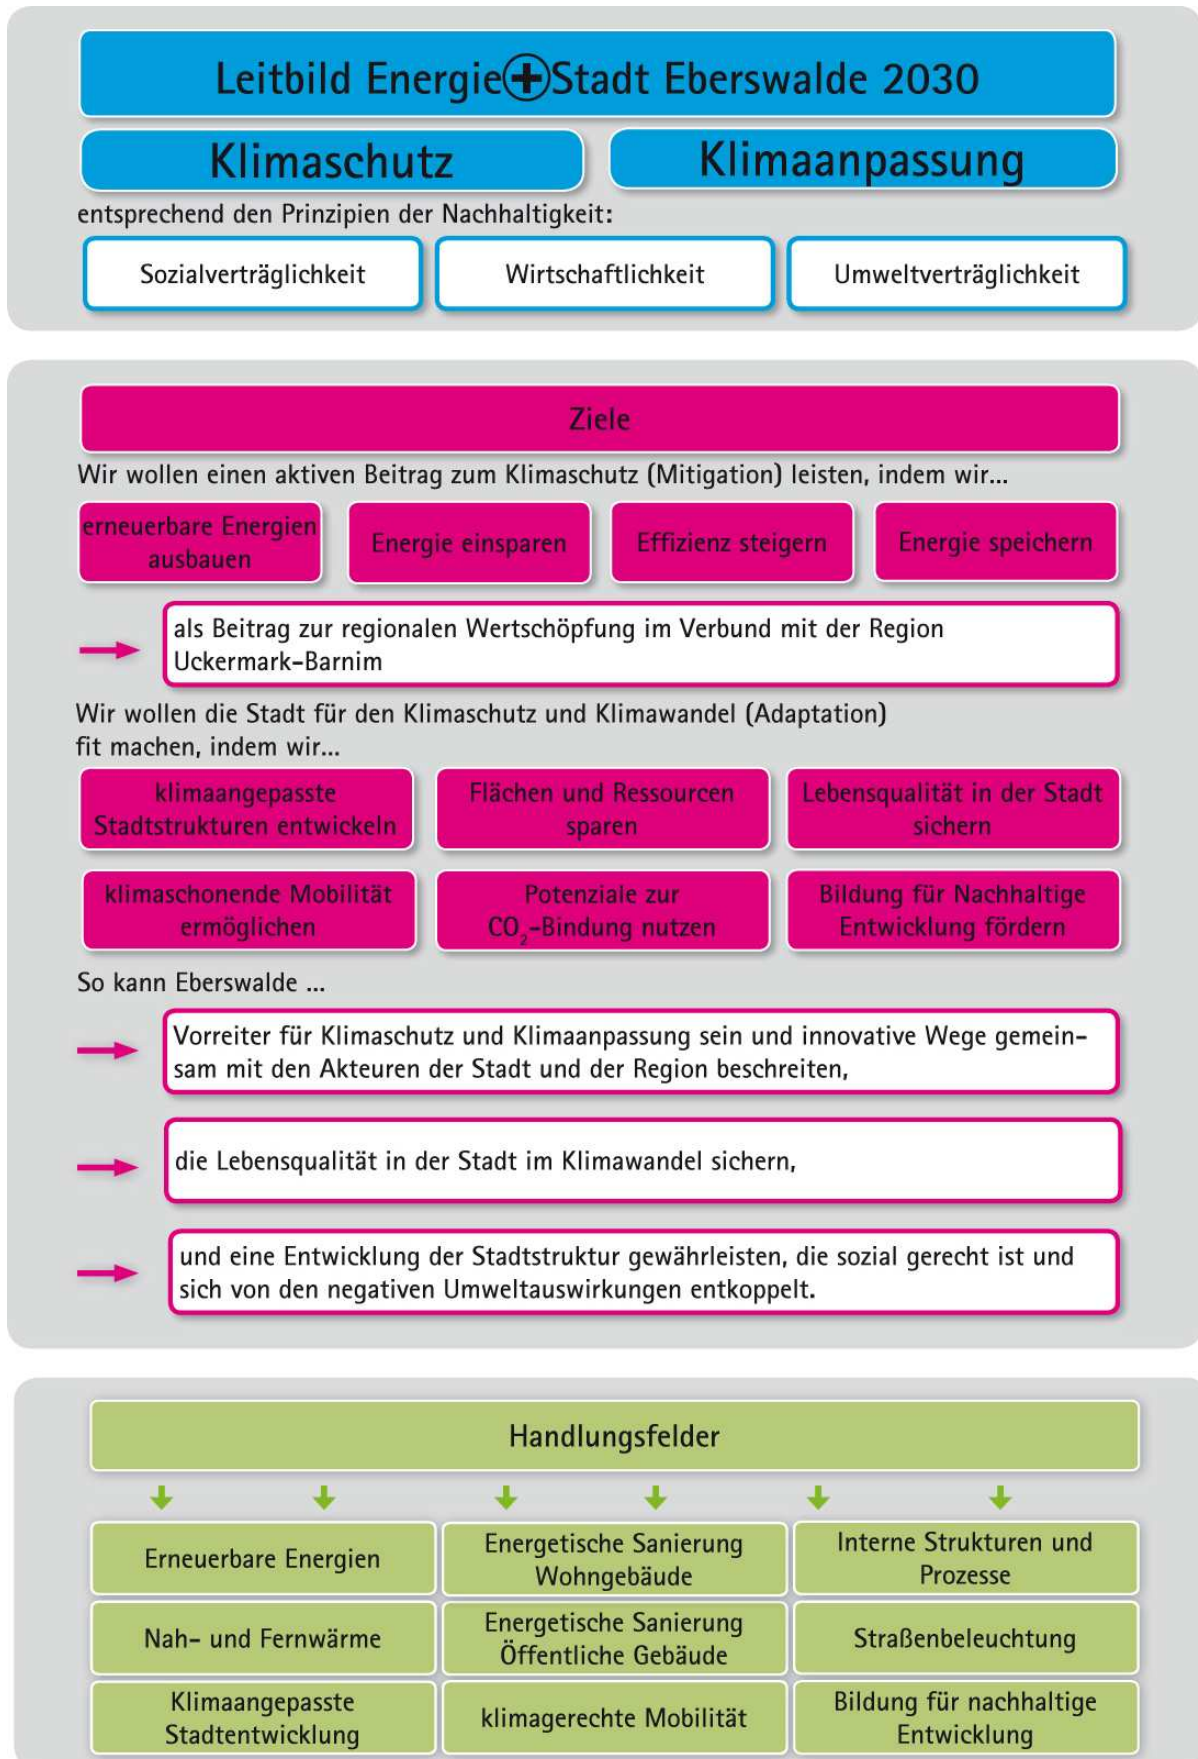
Leitbild Energie+Stadt Eberswalde 2030

Klimaschutz

Klimaanpassung

entsprechend den Prinzipien der Nachhaltigkeit:

Sozialverträglichkeit

Wirtschaftlichkeit

Umweltverträglichkeit

Ziele

Wir wollen einen aktiven Beitrag zum Klimaschutz (Mitigation) leisten, indem wir...

erneuerbare Energien ausbauen

Energie einsparen

Effizienz steigern

Energie speichern

als Beitrag zur regionalen Wertschöpfung im Verbund mit der Region Uckermark-Barnim

Wir wollen die Stadt für den Klimaschutz und Klimawandel (Adaptation) fit machen, indem wir...

klimaangepasste Stadtstrukturen entwickeln

Flächen und Ressourcen sparen

Lebensqualität in der Stadt sichern

klimaschonende Mobilität ermöglichen

Potenziale zur $CO_2$-Bindung nutzen

Bildung für Nachhaltige Entwicklung fördern

So kann Eberswalde ...

Vorreiter für Klimaschutz und Klimaanpassung sein und innovative Wege gemeinsam mit den Akteuren der Stadt und der Region beschreiten,

die Lebensqualität in der Stadt im Klimawandel sichern,

und eine Entwicklung der Stadtstruktur gewährleisten, die sozial gerecht ist und sich von den negativen Umweltauswirkungen entkoppelt.

Handlungsfelder

Erneuerbare Energien

Energetische Sanierung Wohngebäude

Interne Strukturen und Prozesse

Nah- und Fernwärme

Energetische Sanierung Öffentliche Gebäude

Straßenbeleuchtung

Klimaangepasste Stadtentwicklung

klimagerechte Mobilität

Bildung für nachhaltige Entwicklung